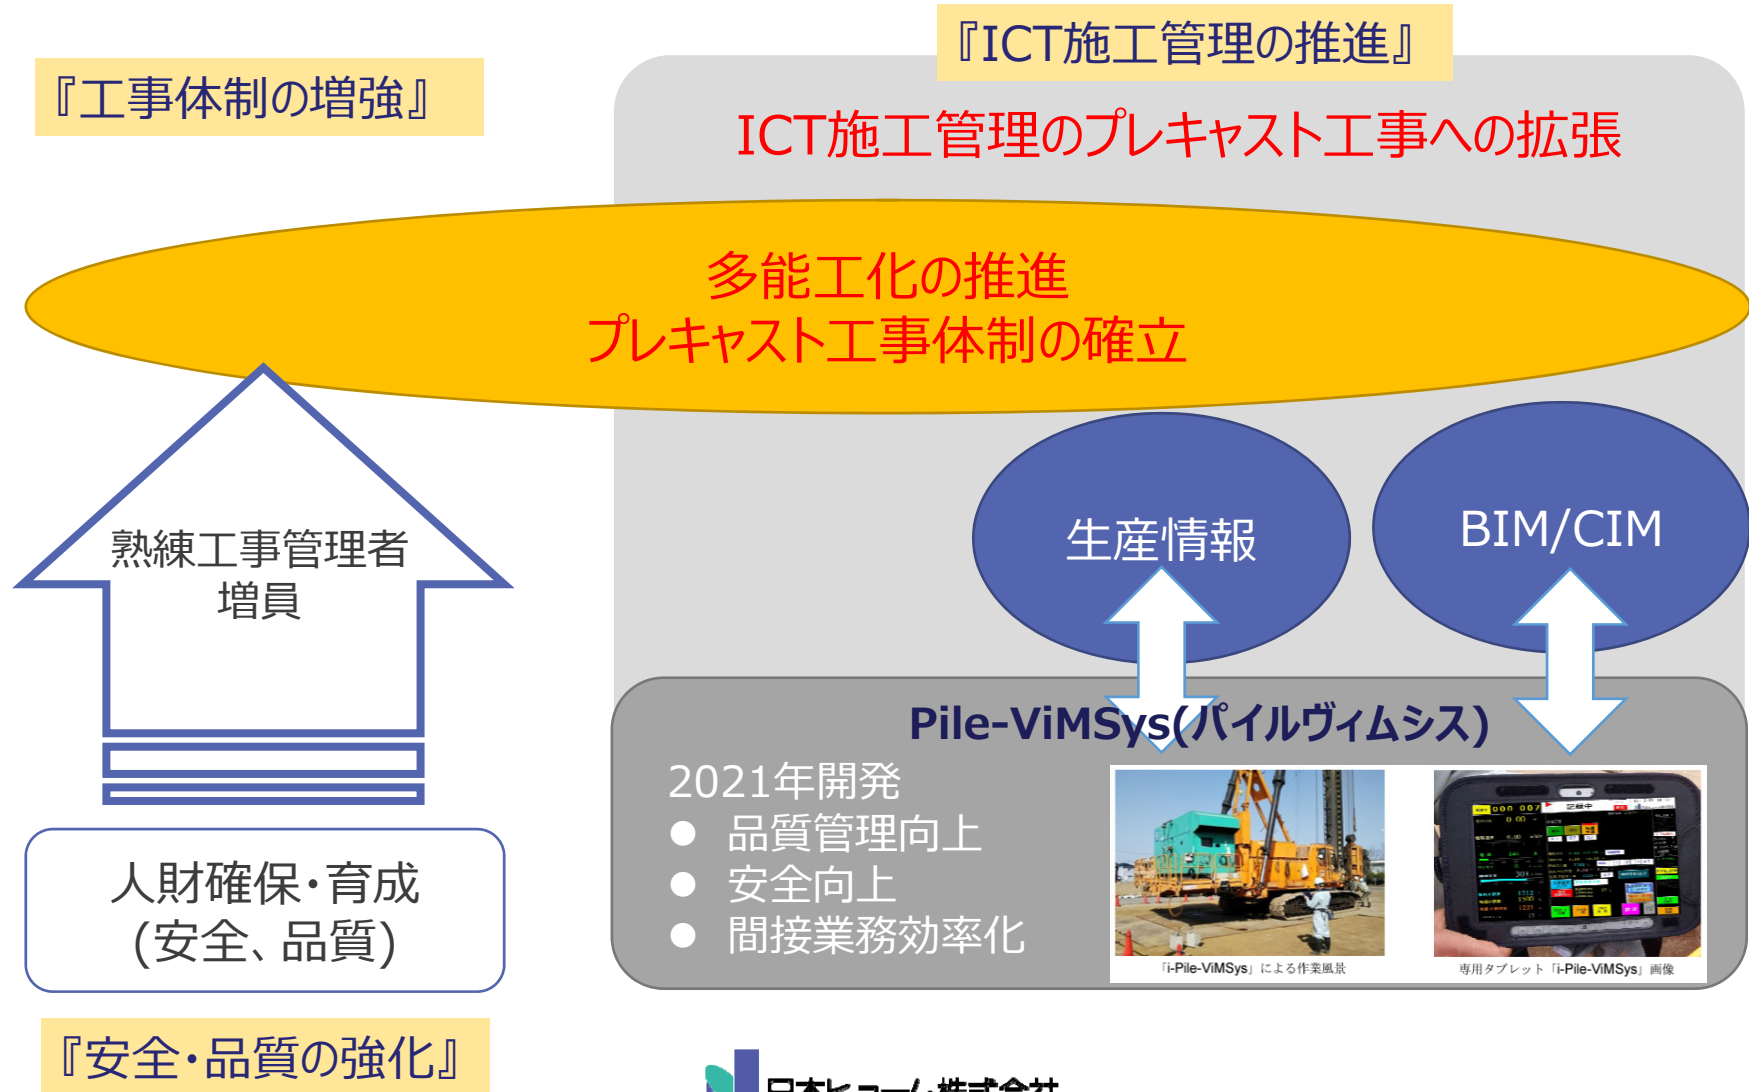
『ICT施工管理の推進』

『工事体制の増強』

ICT施工管理のプレキャスト工事への拡張

多能工化の推進
プレキャスト工事体制の確立

熟練工事管理者
増員

生産情報

BIM/CIM

Pile-ViMSys(パイルヴィムシス)

2021年開発
● 品質管理向上
● 安全向上
● 間接業務効率化

「i-Pile-ViMSys」による作業風景

専用タブレット「i-Pile-ViMSys」画像

人財確保・育成
(安全、品質)

『安全・品質の強化』

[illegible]